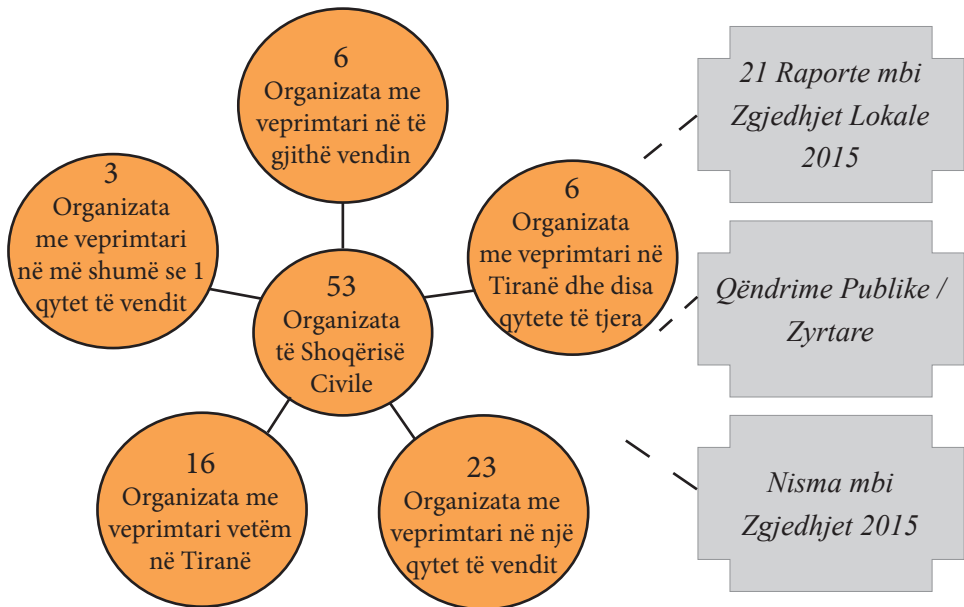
6
Organizata me veprimtari në të gjithë vendin

3
Organizata me veprimtari në më shumë se 1 qytet të vendit

53
Organizata të Shoqërisë Civile

6
Organizata me veprimtari në Tiranë dhe disa qytete të tjera

16
Organizata me veprimtari vetëm në Tiranë

23
Organizata me veprimtari në një qytet të vendit

21 Raporte mbi Zgjedhjet Lokale 2015

Qëndrime Publike / Zyrtare

Nisma mbi Zgjedhjet 2015